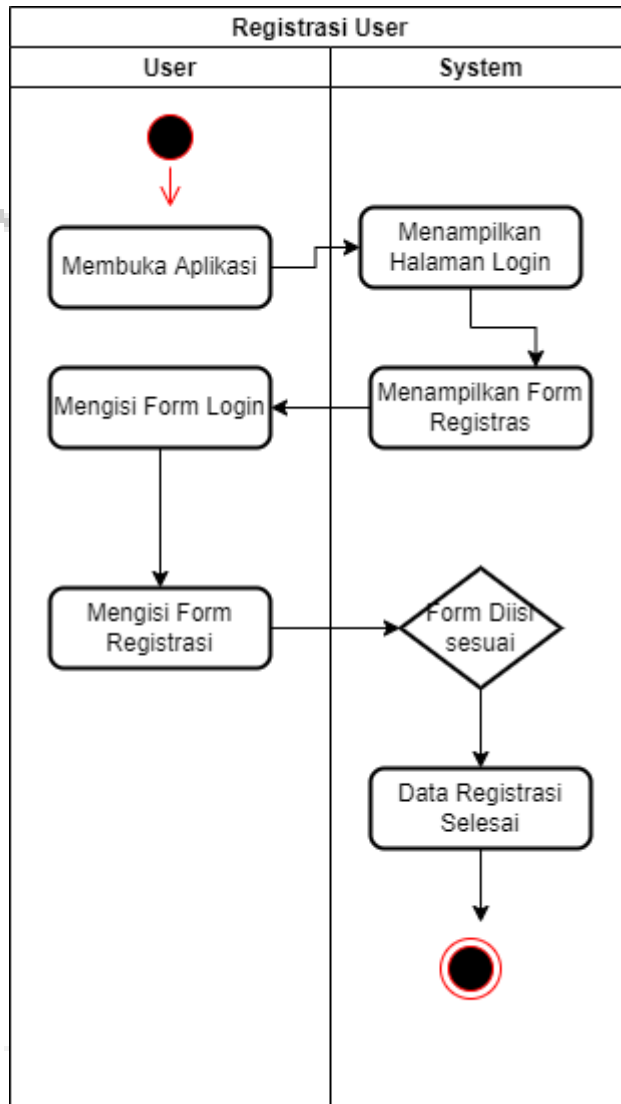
Registrasi User

| User | System |
|---|---|

Membuka Aplikasi

Menampilkan Halaman Login

Mengisi Form Login

Menampilkan Form Registras

Mengisi Form Registrasi

Form Diisi sesuai

Data Registrasi Selesai